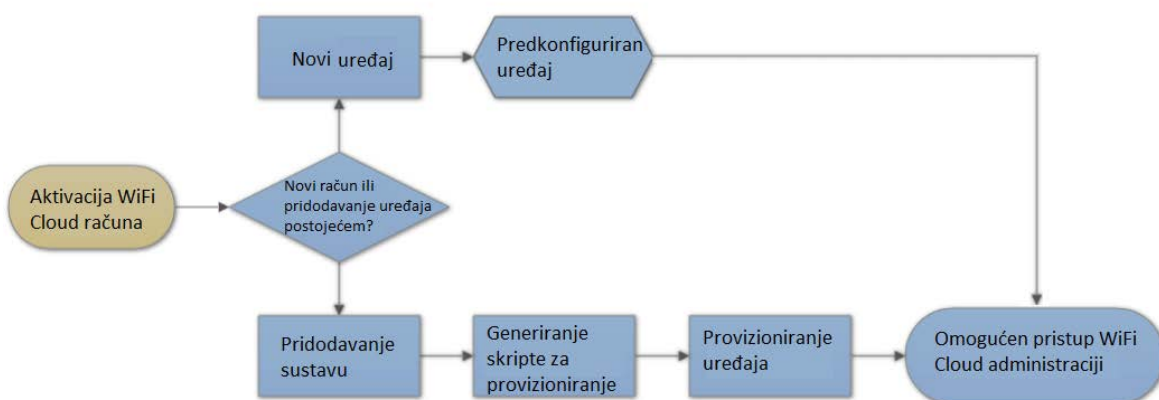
Novi uređaj

Predkonfiguriran uređaj

Aktivacija WiFi Cloud računa

Novi račun ili pridodavanje uređaja postojećem?

Pridodavanje sustavu

Generiranje skripte za provizioniranje

Provizioniranje uređaja

Omogućen pristup WiFi Cloud administraciji